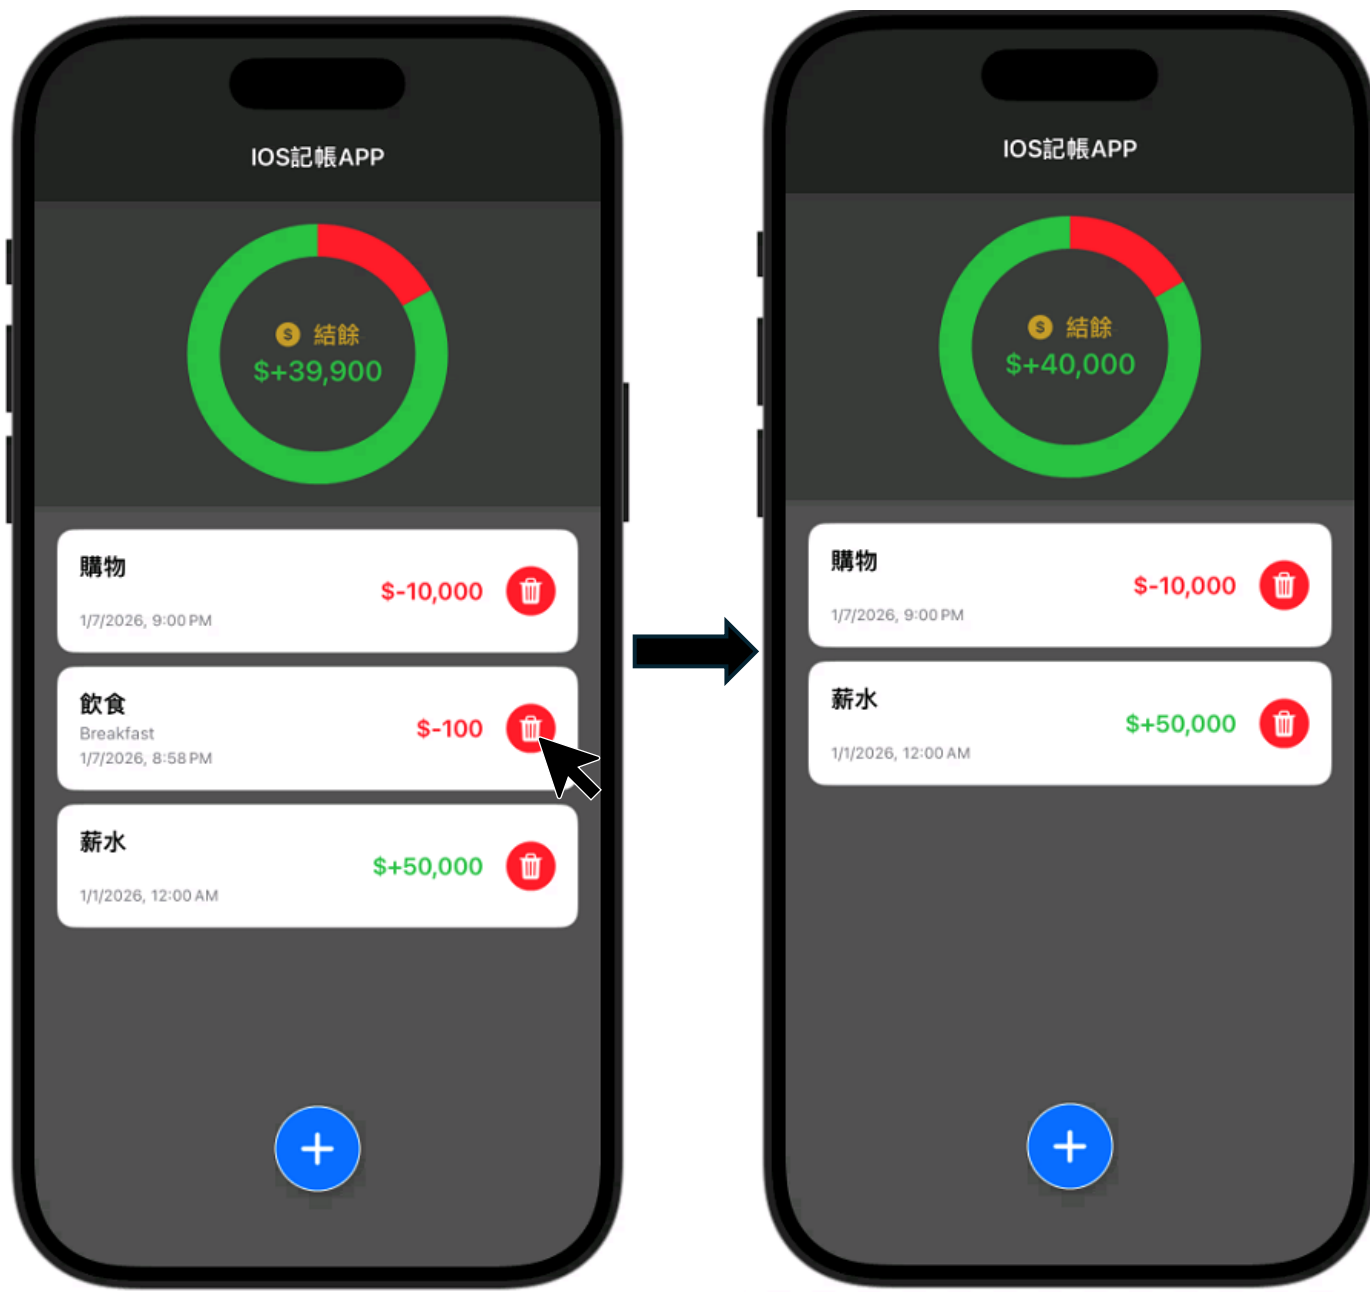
IOS記帳APP

$ 結餘
$+39,900

購物
1/7/2026, 9:00 PM
$-10,000

飲食
Breakfast
1/7/2026, 8:58 PM
$-100

薪水
1/1/2026, 12:00 AM
$+50,000

+

IOS記帳APP

$ 結餘
$+40,000

購物
1/7/2026, 9:00 PM
$-10,000

薪水
1/1/2026, 12:00 AM
$+50,000

+